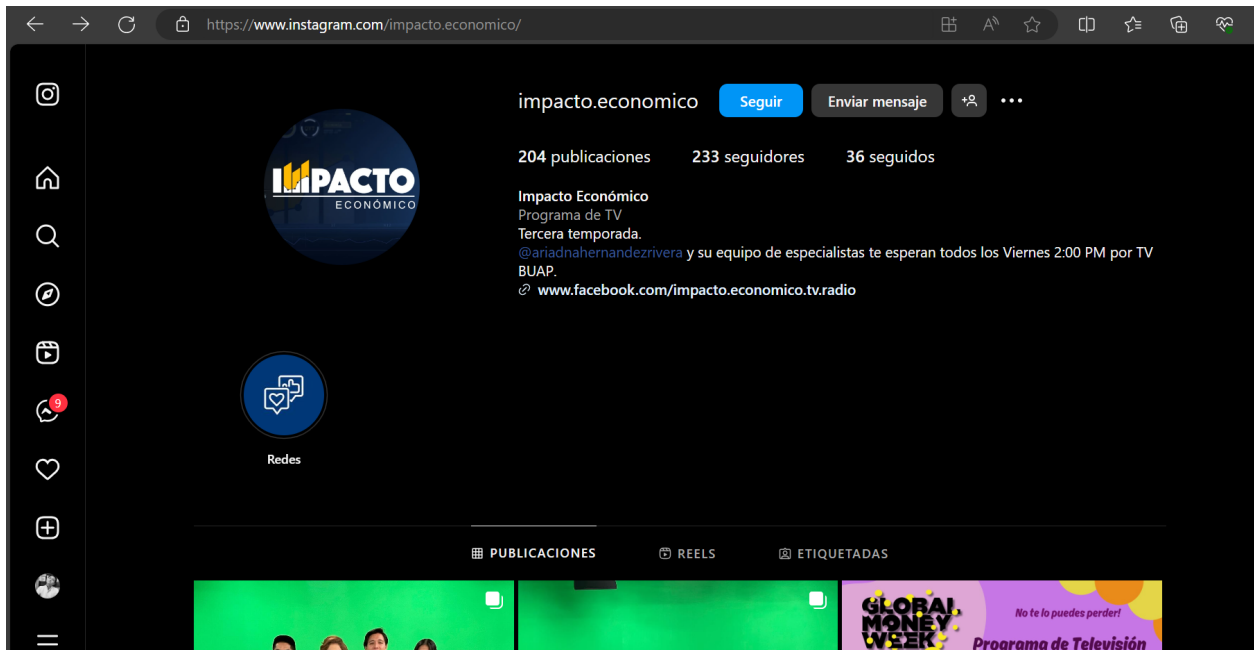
https://www.instagram.com/impacto.economico/

impacto.economico Seguir Enviar mensaje

204 publicaciones 233 seguidores 36 seguidos

IMPACTO ECONÓMICO

Impacto Económico
Programa de TV
Tercera temporada.
@ariadnahernandezrivera y su equipo de especialistas te esperan todos los Viernes 2:00 PM por TV BUAP.
www.facebook.com/impacto.economico.tv.radio

9

Redes

PUBLICACIONES REELS ETIQUETADAS

GLOBAL MONEY WEEK
No te lo puedes perder!
Programa de Televisión